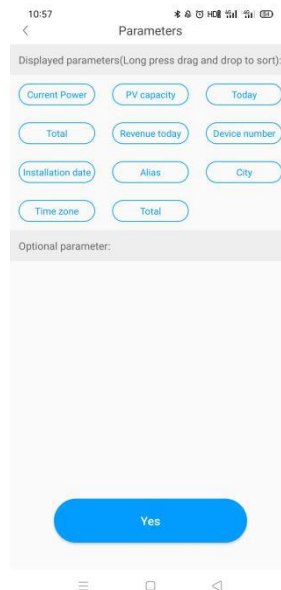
10:57

<

Parameters

Displayed parameters(Long press drag and drop to sort):

Current Power

PV capacity

Today

Total

Revenue today

Device number

Installation date

Alias

City

Time zone

Total

Optional parameter:

Yes